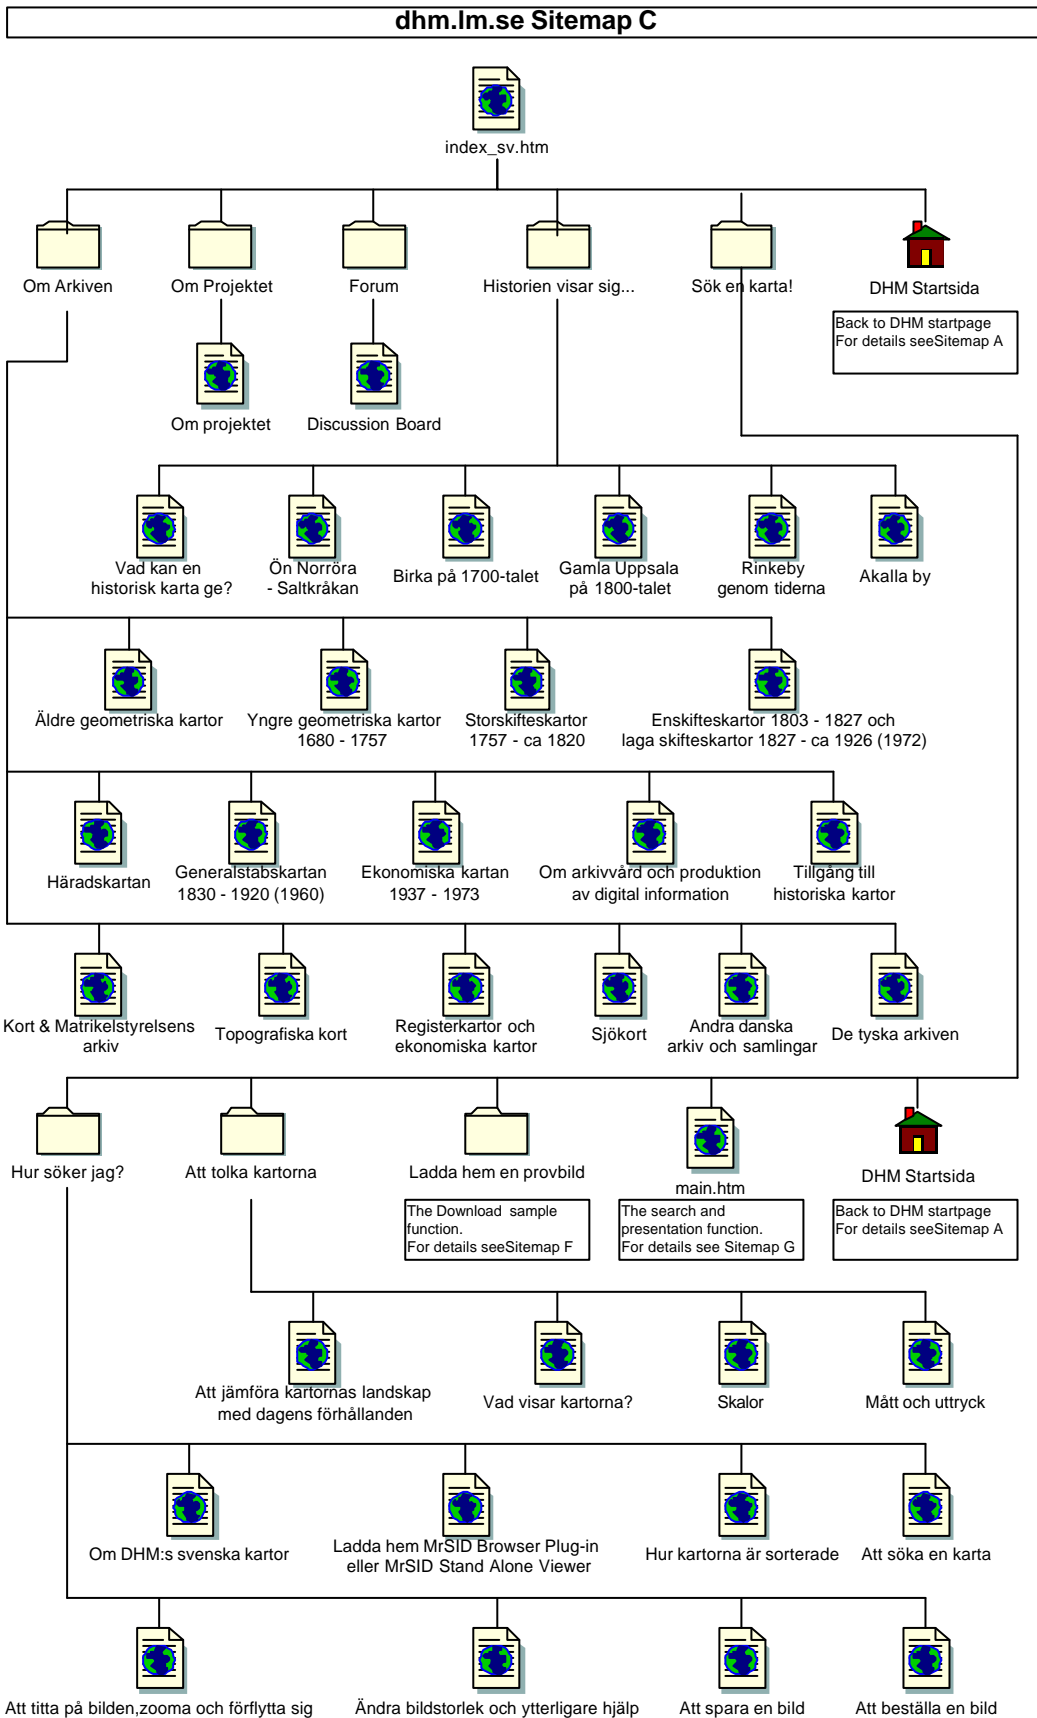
dhm.lm.se Sitemap C

index_sv.htm

Om Arkiven

Om Projektet

Forum

Historien visar sig...

Sök en karta!

DHM Startsida

Back to DHM startpage
For details seeSitemap A

Om projektet

Discussion Board

Vad kan en historisk karta ge?

Ön Norröra - Saltkråkan

Birka på 1700-talet

Gamla Uppsala på 1800-talet

Rinkeby genom tiderna

Akalla by

Äldre geometriska kartor

Yngre geometriska kartor 1680 - 1757

Storskifteskartor 1757 - ca 1820

Enskifteskartor 1803 - 1827 och laga skifteskartor 1827 - ca 1926 (1972)

Häradskartan

Generalstabskartan 1830 - 1920 (1960)

Ekonomiska kartan 1937 - 1973

Om arkivvård och produktion av digital information

Tillgång till historiska kartor

Kort & Matrikelstyrelsens arkiv

Topografiska kort

Registerkartor och ekonomiska kartor

Sjökort

Andra danska arkiv och samlingar

De tyska arkiven

Hur söker jag?

Att tolka kartorna

Ladda hem en provbild

The Download sample function.
For details seeSitemap F

main.htm

The search and presentation function.
For details see Sitemap G

DHM Startsida

Back to DHM startpage
For details seeSitemap A

Att jämföra kartornas landskap med dagens förhållanden

Vad visar kartorna?

Skalor

Mått och uttryck

Om DHM:s svenska kartor

Ladda hem MrSID Browser Plug-in eller MrSID Stand Alone Viewer

Hur kartorna är sorterade

Att söka en karta

Att titta på bilden,zooma och förflytta sig

Ändra bildstorlek och ytterligare hjälp

Att spara en bild

Att beställa en bild